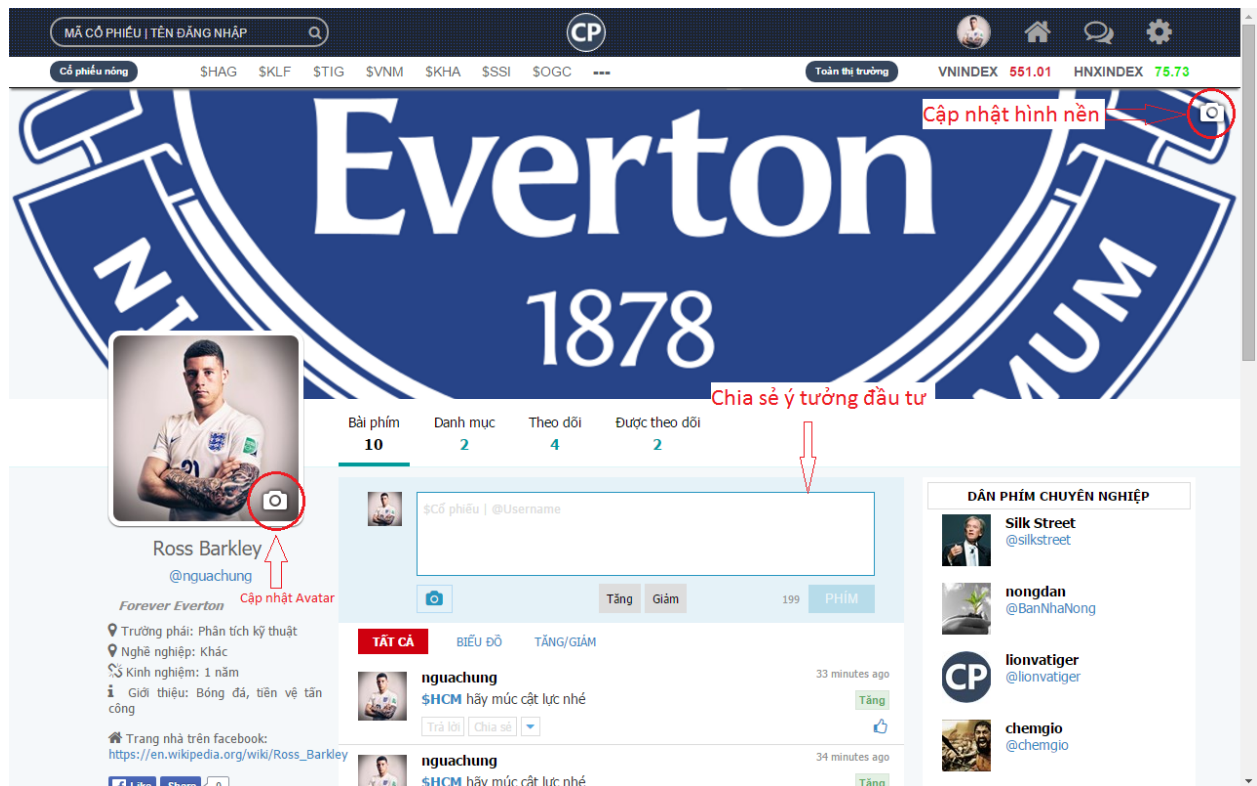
MÃ CỔ PHIẾU | TÊN ĐĂNG NHẬP

CP

Cổ phiếu nóng $HAG $KLF $TIG $VNM $KHA $SSI $OGC ---

Toàn thị trường VNINDEX 551.01 HNXINDEX 75.73

Cập nhật hình nền

Everton

1878

Chia sẻ ý tưởng đầu tư

Bài phím 10 | Danh mục 2 | Theo dõi 4 | Được theo dõi 2

Ross Barkley

@nguachung

Cập nhật Avatar

Forever Everton

Trường phái: Phân tích kỹ thuật

Nghề nghiệp: Khác

Kinh nghiệm: 1 năm

Giới thiệu: Bóng đá, tiền vệ tấn công

Trang nhà trên facebook: https://en.wikipedia.org/wiki/Ross_Barkley

$Cổ phiếu | @Username

Tăng Giảm 199 PHÍM

TẤT CẢ BIỂU ĐỒ TĂNG/GIẢM

nguachung 33 minutes ago

$HCM hãy múc cật lực nhé

Tăng

Trả lời Chia sẻ

nguachung 34 minutes ago

$HCM hãy múc cật lực nhé

Tăng

DÂN PHÍM CHUYÊN NGHIỆP

Silk Street @silkstreet

nongdan @BanNhaNong

lionvatiger @lionvatiger

chemgio @chemgio